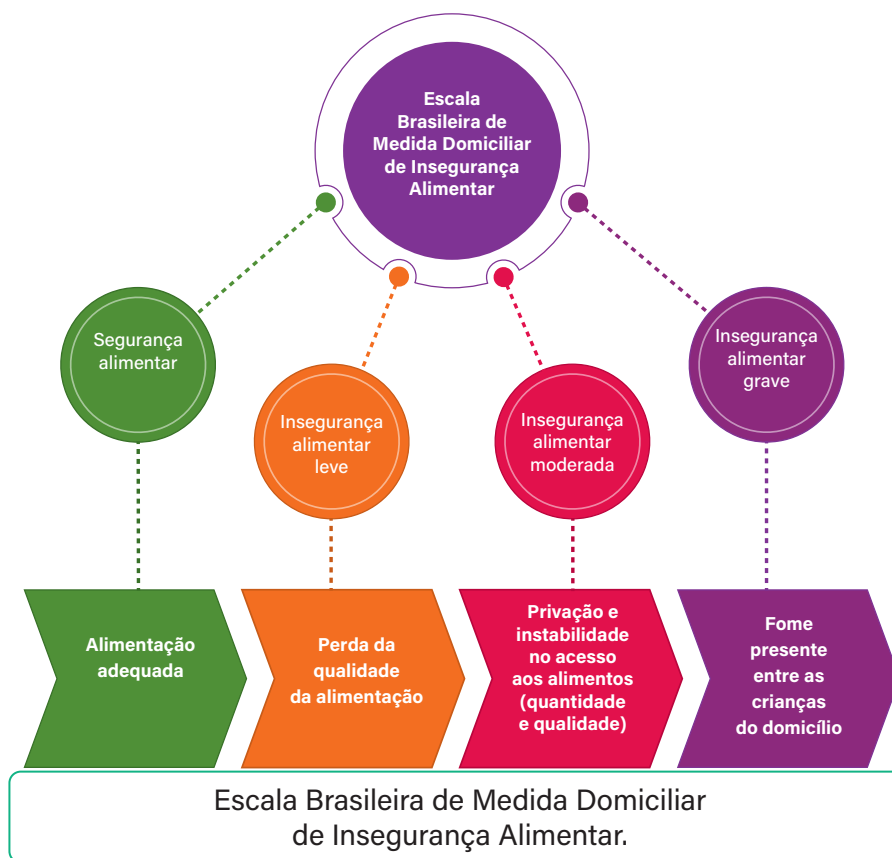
Escala Brasileira de Medida Domiciliar de Insegurança Alimentar

Segurança alimentar

Insegurança alimentar leve

Insegurança alimentar moderada

Insegurança alimentar grave

Alimentação adequada

Perda da qualidade da alimentação

Privação e instabilidade no acesso aos alimentos (quantidade e qualidade)

Fome presente entre as crianças do domicílio

Escala Brasileira de Medida Domiciliar de Insegurança Alimentar.